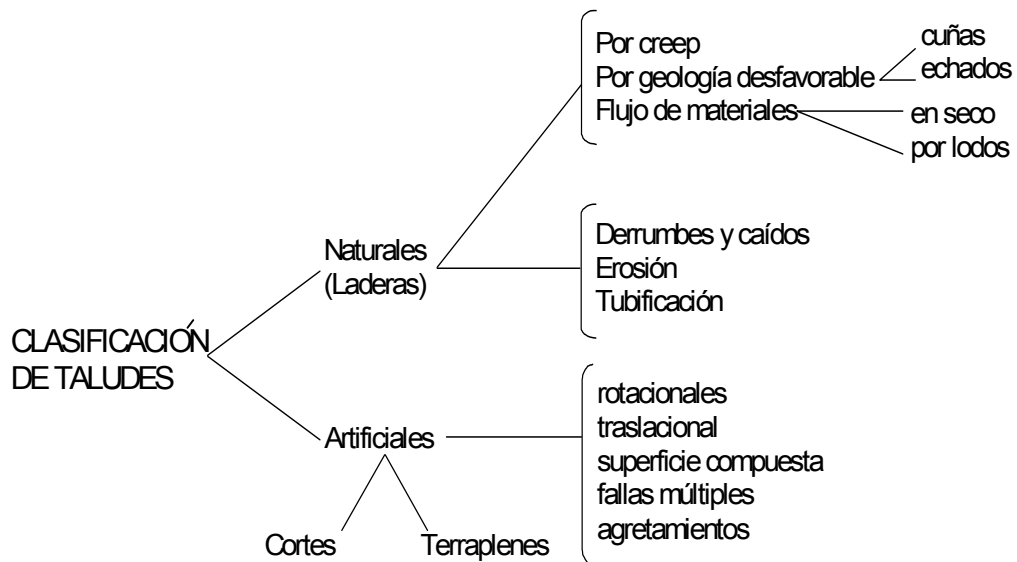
CLASIFICACIÓN DE TALUDES

Naturales (Laderas)

Por creep
Por geología desfavorable
Flujo de materiales

cuñas
echados

en seco
por lodos

Derrumbes y caídos
Erosión
Tubificación

Artificiales

rotacionales
traslacional
superficie compuesta
fallas múltiples
agretamientos

Cortes
Terraplenes